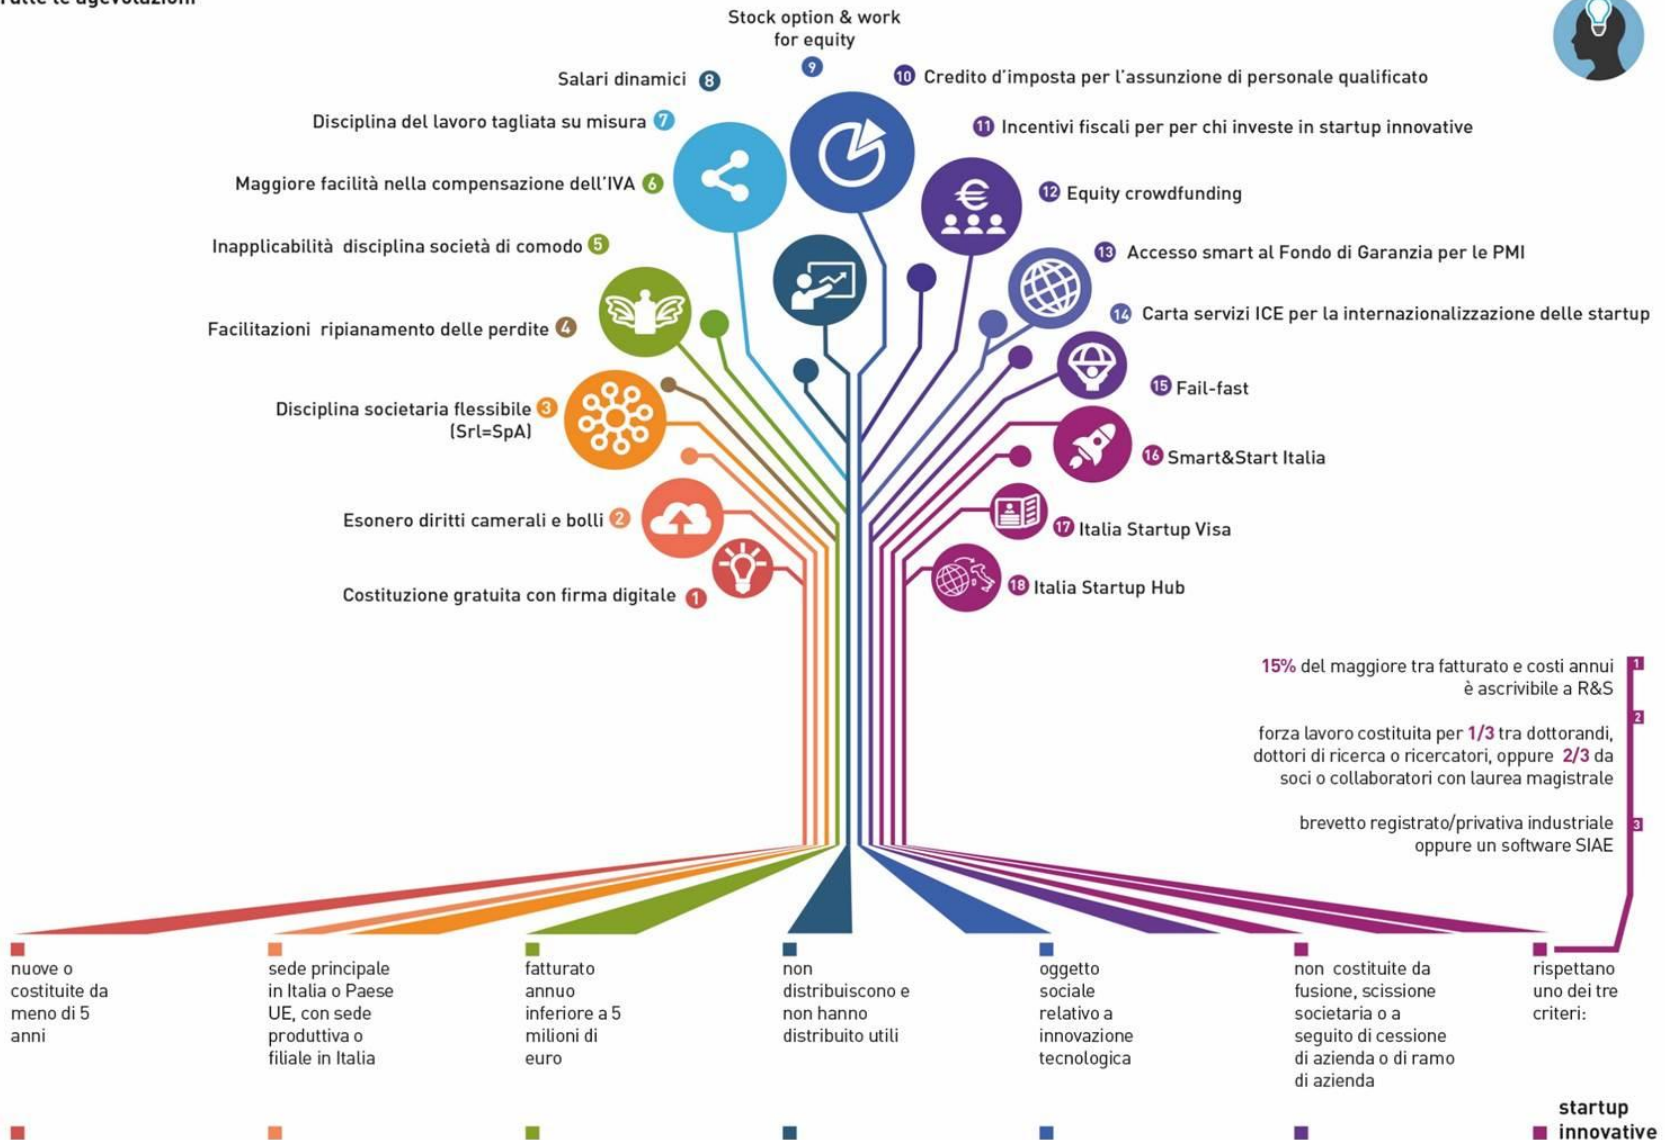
Tutte le agevolazioni

Stock option & work for equity 9

Salari dinamici 8

10 Credito d'imposta per l'assunzione di personale qualificato

Disciplina del lavoro tagliata su misura 7

11 Incentivi fiscali per per chi investe in startup innovative

Maggiore facilità nella compensazione dell'IVA 6

12 Equity crowdfunding

Inapplicabilità disciplina società di comodo 5

13 Accesso smart al Fondo di Garanzia per le PMI

Facilitazioni ripianamento delle perdite 4

14 Carta servizi ICE per la internazionalizzazione delle startup

Disciplina societaria flessibile (Srl=SpA) 3

15 Fail-fast

16 Smart&Start Italia

Esonero diritti camerali e bolli 2

17 Italia Startup Visa

Costituzione gratuita con firma digitale 1

18 Italia Startup Hub

15% del maggiore tra fatturato e costi annui è ascrivibile a R&S 1

forza lavoro costituita per 1/3 tra dottorandi, dottori di ricerca o ricercatori, oppure 2/3 da soci o collaboratori con laurea magistrale 2

brevetto registrato/privativa industriale oppure un software SIAE 3

nuove o costituite da meno di 5 anni

sede principale in Italia o Paese UE, con sede produttiva o filiale in Italia

fatturato annuo inferiore a 5 milioni di euro

non distribuiscono e non hanno distribuito utili

oggetto sociale relativo a innovazione tecnologica

non costituite da fusione, scissione societaria o a seguito di cessione di azienda o di ramo di azienda

rispettano uno dei tre criteri:

startup innovative